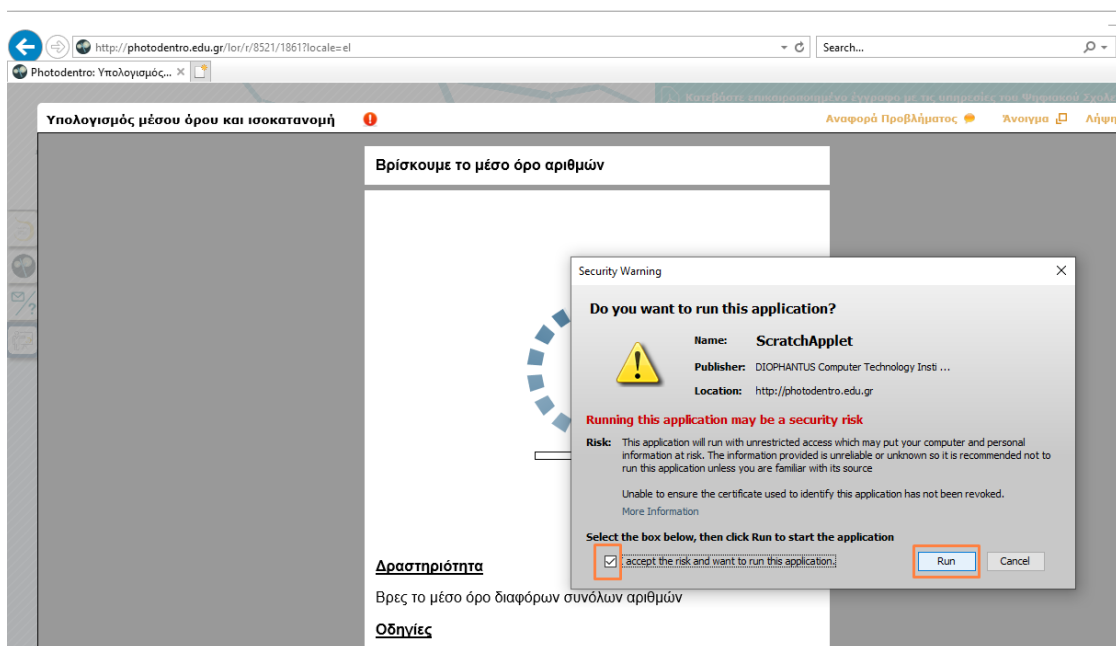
http://photodentro.edu.gr/lor/r/8521/1861?locale=el
Search...
Photodentro: Υπολογισμός... ×

Κατεβάστε εκπαιδευτικό έγγραφο με τις υπηρεσίες του Ψηφιακού Σχολ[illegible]

Υπολογισμός μέσου όρου και ισοκατανομή
Αναφορά Προβλήματος
Άνοιγμα
Λήψ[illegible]

Βρίσκουμε το μέσο όρο αριθμών

Security Warning
Do you want to run this application?
Name: ScratchApplet
Publisher: DIOPHANTUS Computer Technology Insti ...
Location: http://photodentro.edu.gr
Running this application may be a security risk
Risk: This application will run with unrestricted access which may put your computer and personal information at risk. The information provided is unreliable or unknown so it is recommended not to run this application unless you are familiar with its source
Unable to ensure the certificate used to identify this application has not been revoked.
More Information
Select the box below, then click Run to start the application
I accept the risk and want to run this application.
Run
Cancel

Δραστηριότητα
Βρες το μέσο όρο διαφόρων συνόλων αριθμών
Οδηγίες